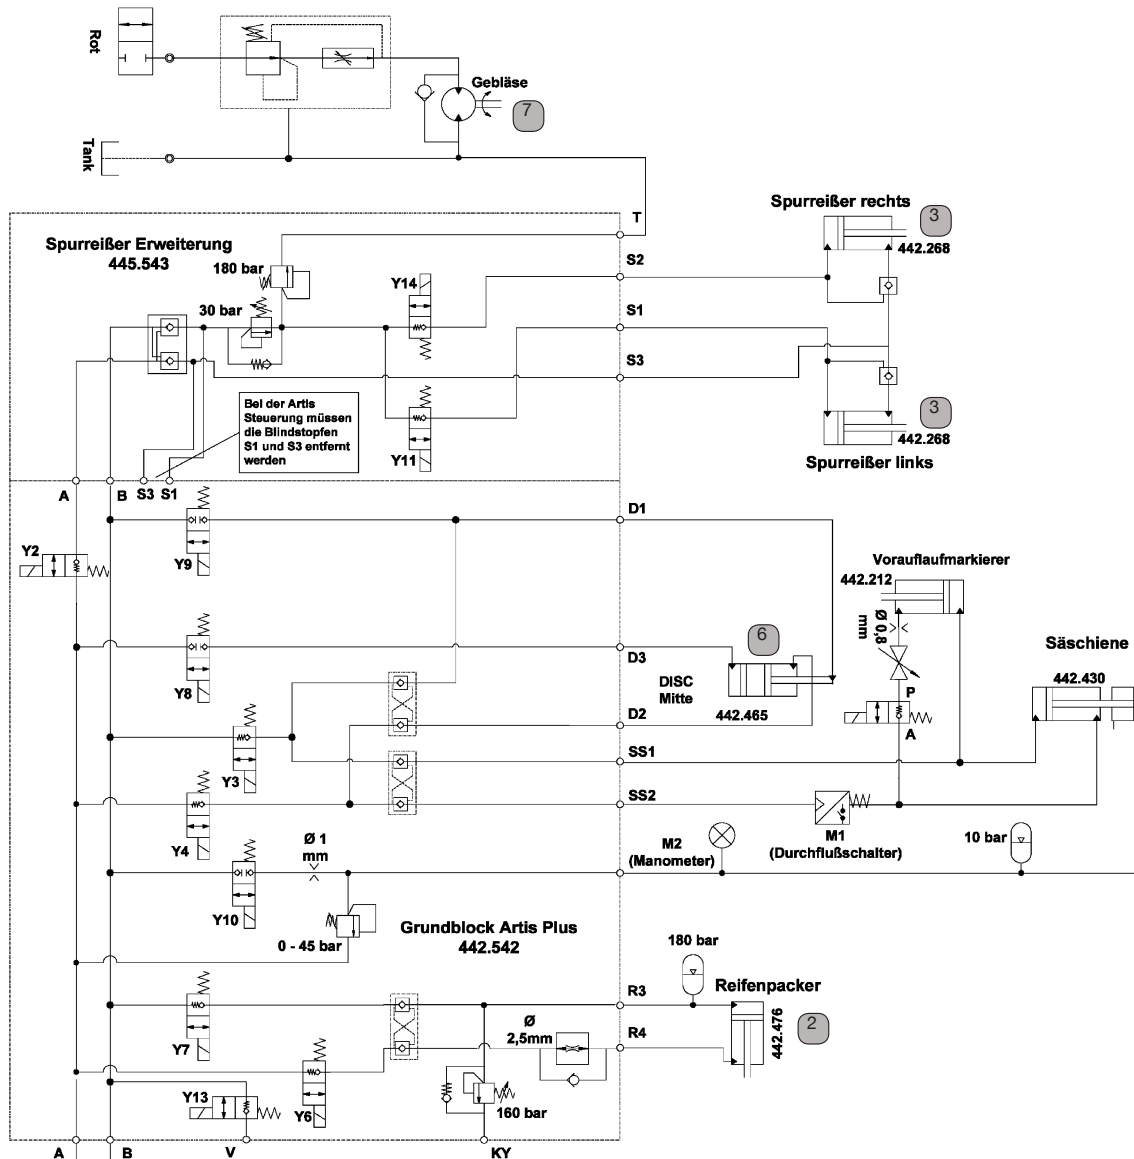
Rot

Gebläse

7

Tank

T

Spurreißer rechts

3

442.268

Spurreißer Erweiterung
445.543

180 bar

S2

Y14

30 bar

S1

S3

3

442.268

Spurreißer links

Bei der Artis Steuerung müssen die Blindstopfen S1 und S3 entfernt werden

Y11

A

B

S3

S1

D1

Y2

Y9

Vorauflaufmarkierer

442.212

Ø 0,8 mm

6

Säschiene

D3

DISC Mitte

P

442.430

Y8

D2

442.465

A

Y3

SS1

SS2

Y4

M1
(Durchflußschalter)

10 bar

Ø 1 mm

M2
(Manometer)

Y10

Grundblock Artis Plus
442.542

0 - 45 bar

180 bar

R3

Reifenpacker

Ø 2,5mm

R4

442.476

2

Y7

Y13

Y6

160 bar

A

B

V

KY